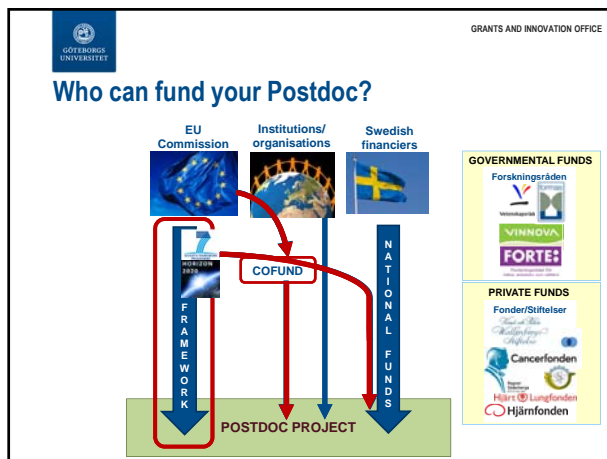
GÖTEBORGS UNIVERSITET

GRANTS AND INNOVATION OFFICE

Who can fund your Postdoc?

EU Commission

Institutions/ organisations

Swedish financiers

HORIZON 2020

COFUND

FRAMEWORK

NATIONAL FUNDS

POSTDOC PROJECT

GOVERNMENTAL FUNDS

Forskningsråden

Vetenskapsrådet

formas

VINNOVA

FORTE

PRIVATE FUNDS

Fonder/Stiftelser

Knut och Alice Wallenbergs Stiftelse

Cancerfonden

Hjärt Lungfonden

Hjärnfonden